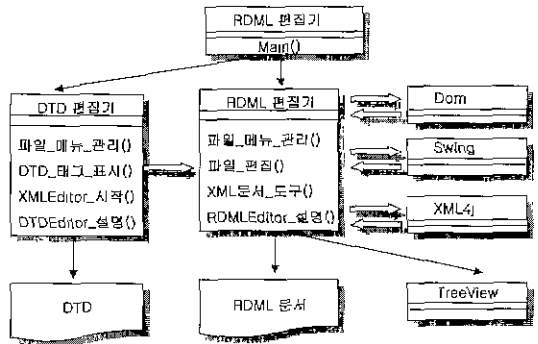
RDML 편집기

Main()

DTD 편집기

파일_메뉴_관리()

DTD_태그_표시()

XMLEditor_시작()

DTDEditor_설명()

RDML 편집기

파일_메뉴_관리()

파일_편집()

XML문서_도구()

RDMLEditor_설명()

Dom

Swing

XML4j

DTD

RDML 문서

TreeView